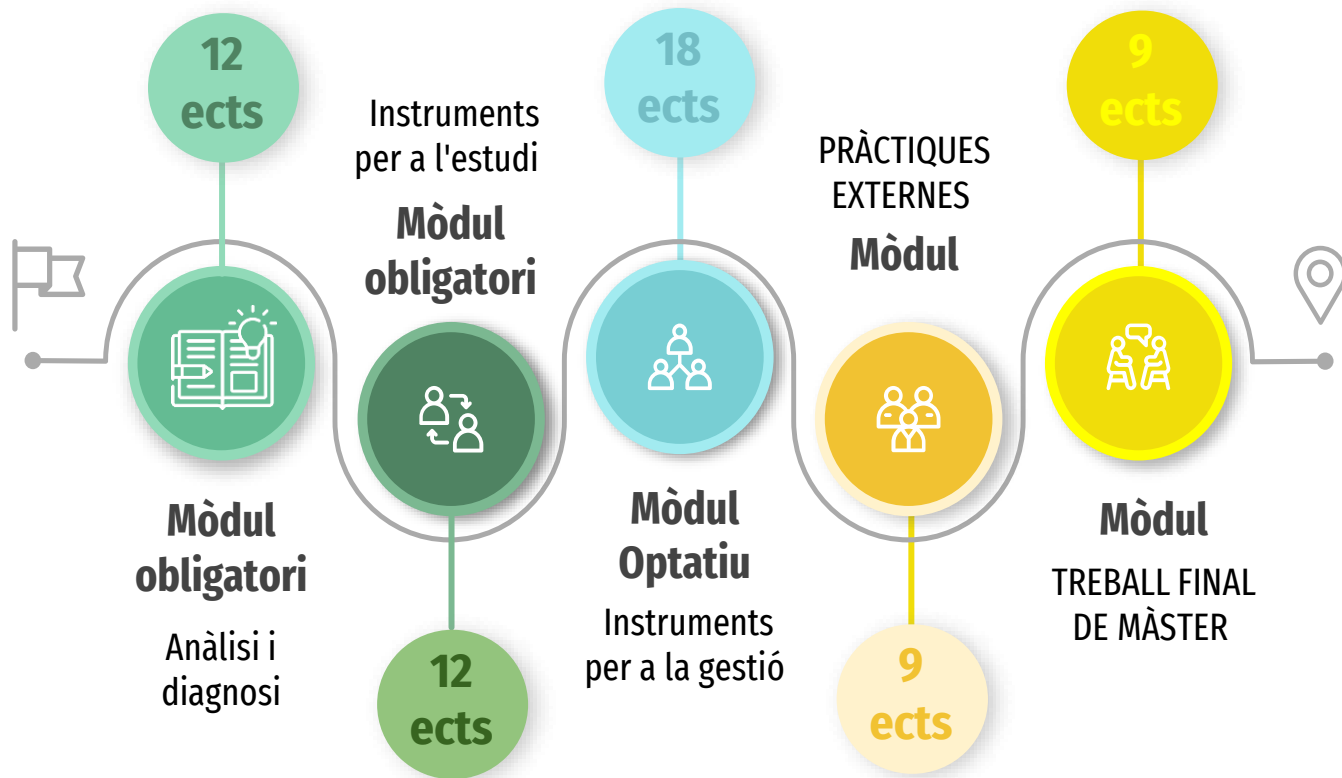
12 ects

Mòdul obligatori

Anàlisi i diagnosi

Instruments per a l'estudi

Mòdul obligatori

12 ects

18 ects

Mòdul Optatiu

Instruments per a la gestió

PRÀCTIQUES EXTERNES

Mòdul

9 ects

9 ects

Mòdul

TREBALL FINAL DE MÀSTER